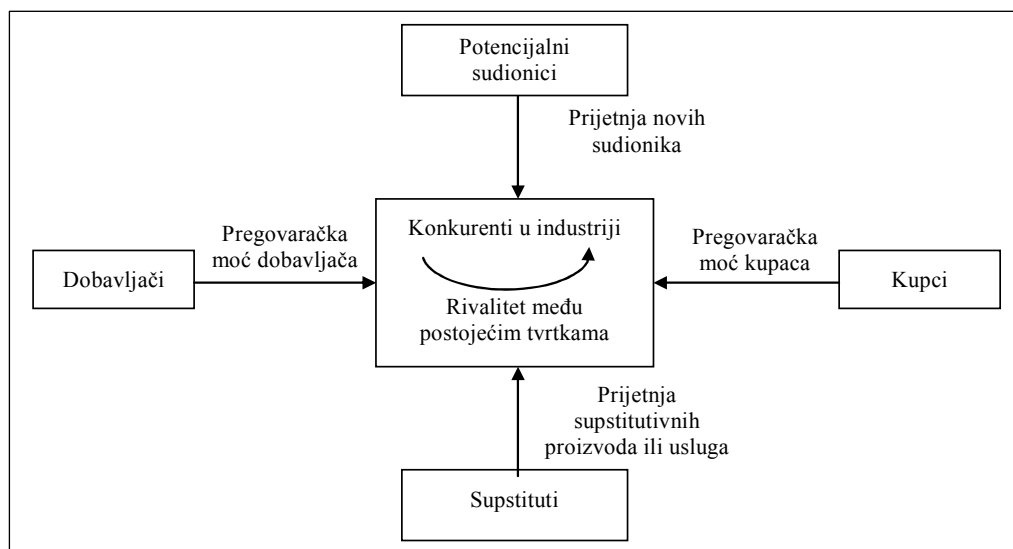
Potencijalni sudionici

Prijetnja novih sudionika

Pregovaračka moć dobavljača

Dobavljači

Konkurenti u industriji

Rivalitet među postojećim tvrtkama

Pregovaračka moć kupaca

Kupci

Prijetnja supstitutivnih proizvoda ili usluga

Supstituti